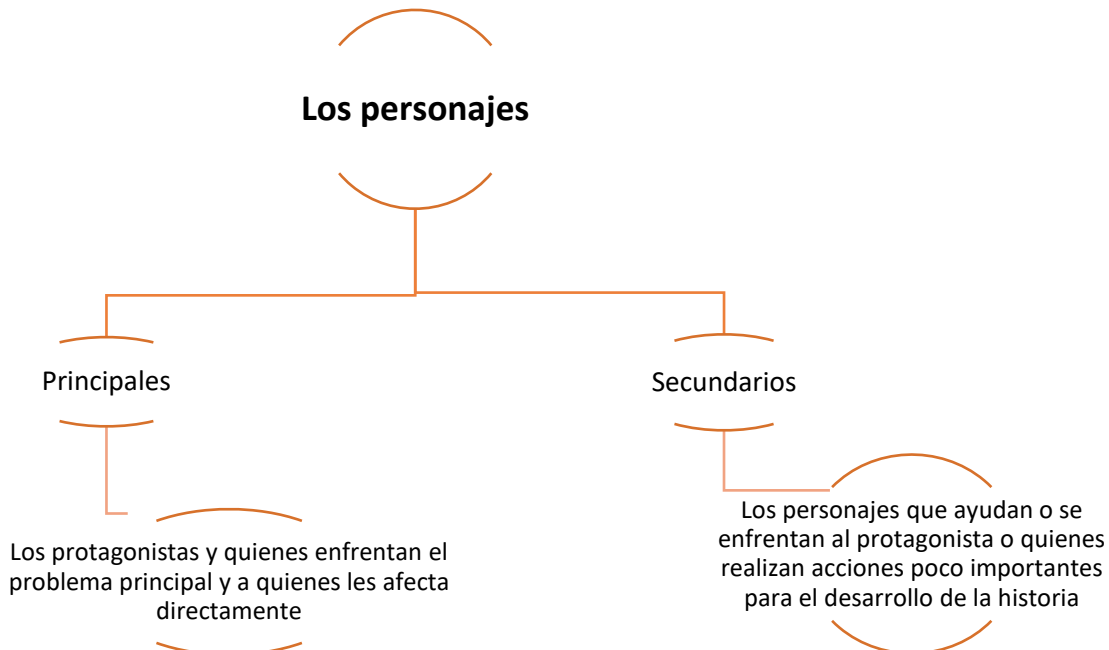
**Los personajes**

Principales

Secundarios

Los protagonistas y quienes enfrentan el problema principal y a quienes les afecta directamente

Los personajes que ayudan o se enfrentan al protagonista o quienes realizan acciones poco importantes para el desarrollo de la historia